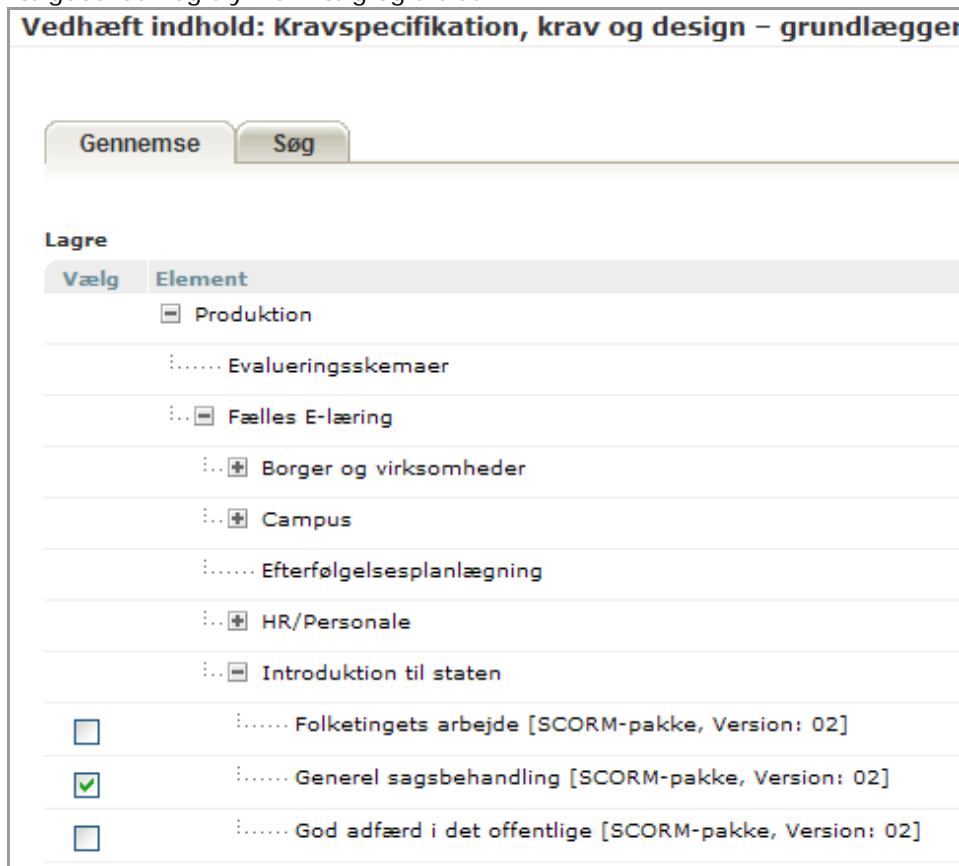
Vedhæft indhold: Kravspecifikation, krav og design – grundlægger

Gennemse

Søg

Lagre

| Vælg | Element |
|---|---|
| | Produktion |
| | Evalueringsskemaer |
| | Fælles E-læring |
| | Borger og virksomheder |
| | Campus |
| | Efterfølgelsesplanlægning |
| | HR/Personale |
| | Introduktion til staten |
| ☐ | Folketingets arbejde [SCORM-pakke, Version: 02] |
| ☑ | Generel sagsbehandling [SCORM-pakke, Version: 02] |
| ☐ | God adfærd i det offentlige [SCORM-pakke, Version: 02] |